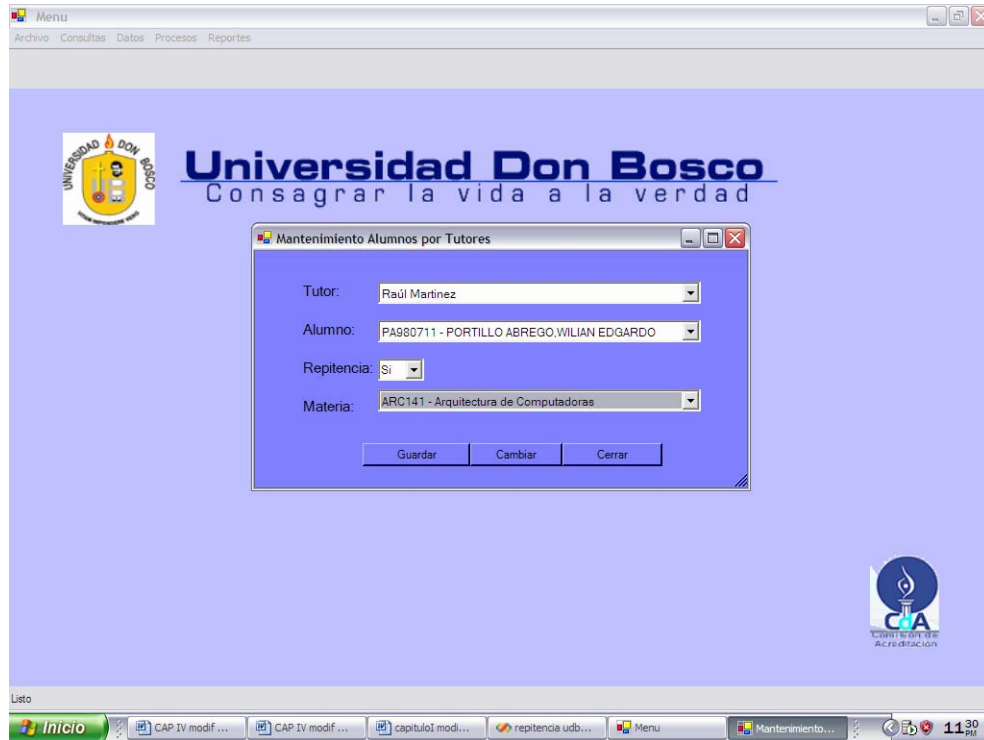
Menu

Archivo Consultas Datos Procesos Reportes

UNIVERSIDAD DON BOSCO

Universidad Don Bosco
Consagrar la vida a la verdad

Mantenimiento Alumnos por Tutores

Tutor: Raúl Martinez

Alumno: PA980711 - PORTILLO ABREGO,WILIAN EDGARDO

Repitencia: Si

Materia: ARC141 - Arquitectura de Computadoras

Guardar Cambiar Cerrar

CdA
Comisión de Acreditación

Listo

Inicio CAP IV modif ... CAP IV modif ... capituloI modi... repitencia udb... Menu Mantenimiento... 11:30 PM